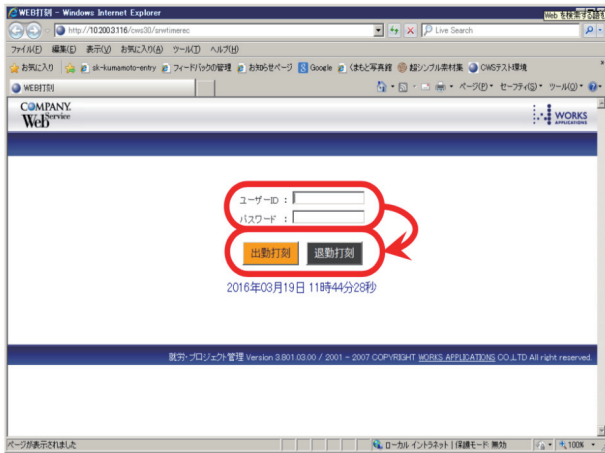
WEB打刻 - Windows Internet Explorer

Web を検索する

http://10.200.3.116/cws30/srwtimerec

Live Search

ファイル(F) 編集(E) 表示(V) お気に入り(A) ツール(T) ヘルプ(H)

お気に入り sk-kumamoto-entry フィードバックの管理 お知らせページ Google くまもと写真館 超シンプル素材集 CWSテスト環境

WEB打刻

ページ(P) セーフティ(S) ツール(O)

COMPANY. Web Service

WORKS APPLICATIONS

ユーザーID :

パスワード :

出勤打刻

退勤打刻

2016年03月19日 11時44分28秒

就労・プロジェクト管理 Version 3.801.03.00 / 2001 - 2007 COPYRIGHT WORKS APPLICATIONS CO.,LTD All right reserved.

ページが表示されました

ローカル イントラネット | 保護モード: 無効

100%